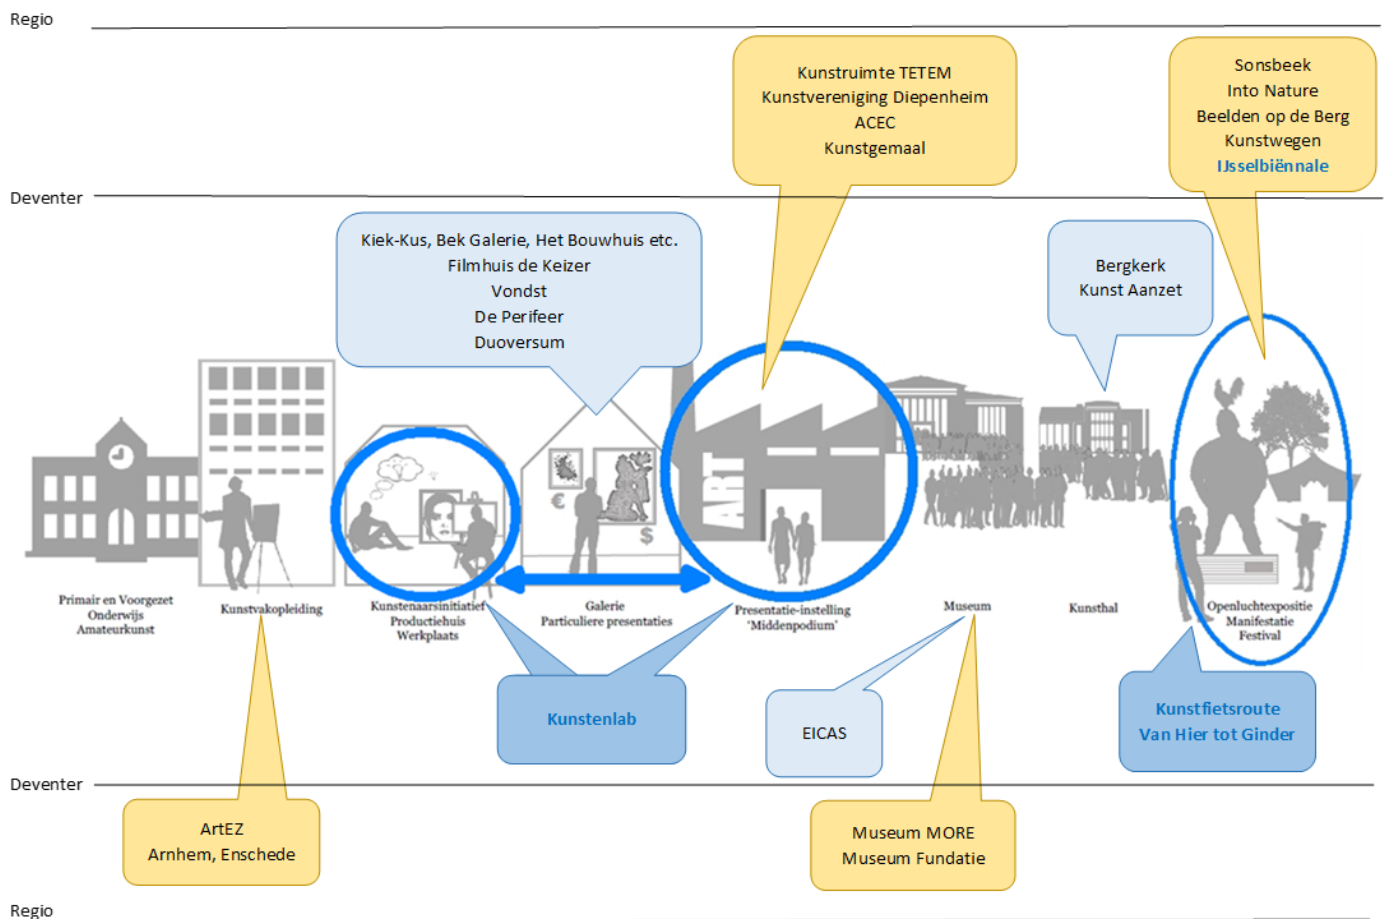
Regio

Kunstruimte TETEM
Kunstvereniging Diepenheim
ACEC
Kunstgemaal

Sonsbeek
Into Nature
Beelden op de Berg
Kunstwegen
IJsselbiënnale

Deventer

Kiek-Kus, Bek Galerie, Het Bouwhuis etc.
Filmhuis de Keizer
Vondst
De Perifeer
Duoversum

Bergkerk
Kunst Aanzet

ART

€

$

Primair en Voorgezet Onderwijs Amateurkunst

Kunstvakopleiding

Kunstenaarsinitiatief Productiehuis Werkplaats

Galerie Particuliere presentaties

Presentatie-instelling 'Middenpodium'

Museum

Kunsthal

Openluchtexpositie Manifestatie Festival

Kunstenlab

EICAS

Kunstfietsroute
Van Hier tot Ginder

Deventer

ArtEZ
Arnhem, Enschede

Museum MORE
Museum Fundatie

Regio